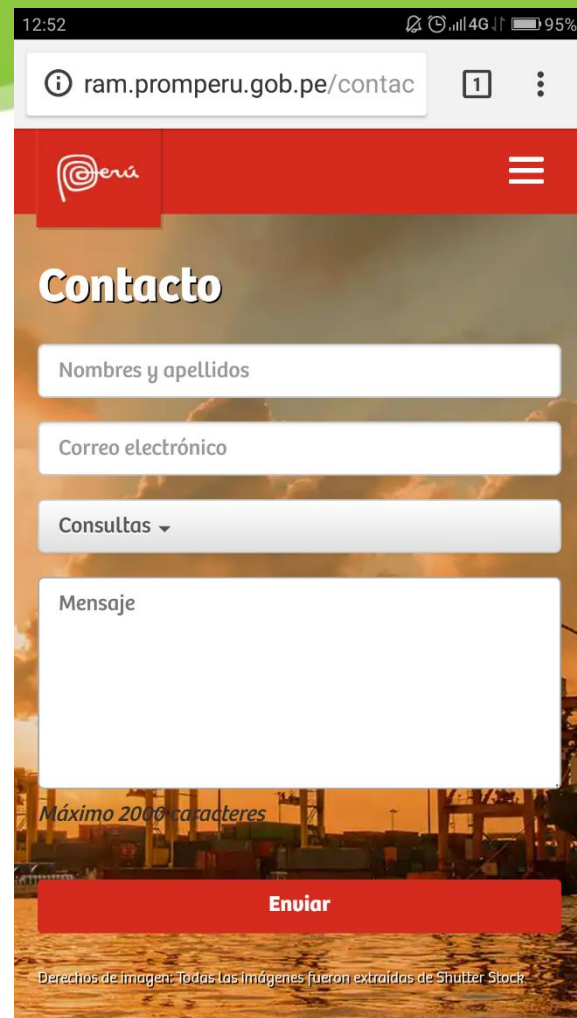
12:52

4G 95%

ram.promperu.gob.pe/contac

1

Perú

Contacto

Nombres y apellidos

Correo electrónico

Consultas

Mensaje

Máximo 2000 caracteres

Enviar

Derechos de imagen: Todas las imágenes fueron extraídas de Shutter Stock